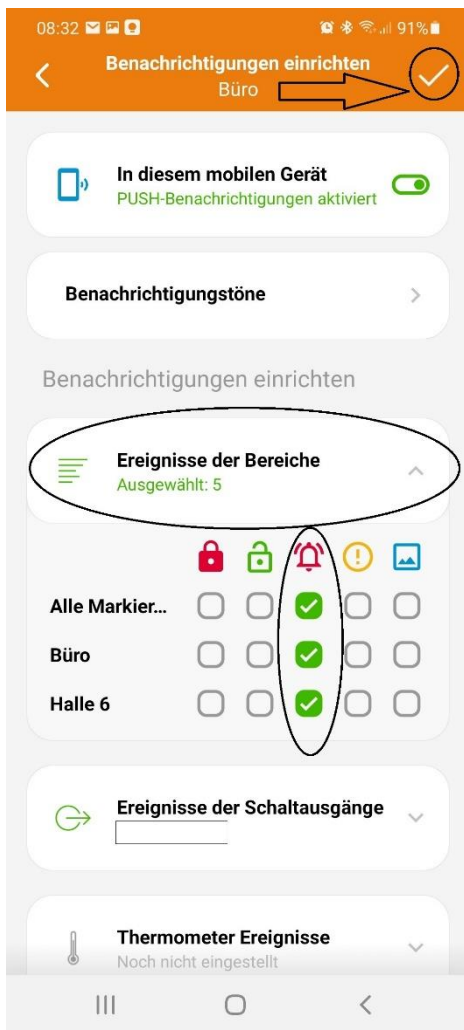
08:32 91%

Benachrichtigungen einrichten
Büro

In diesem mobilen Gerät
PUSH-Benachrichtigungen aktiviert

Benachrichtigungstöne

Benachrichtigungen einrichten

Ereignisse der Bereiche
Ausgewählt: 5

Alle Markier...

Büro

Halle 6

Ereignisse der Schaltausgänge

Thermometer Ereignisse
Noch nicht eingestellt